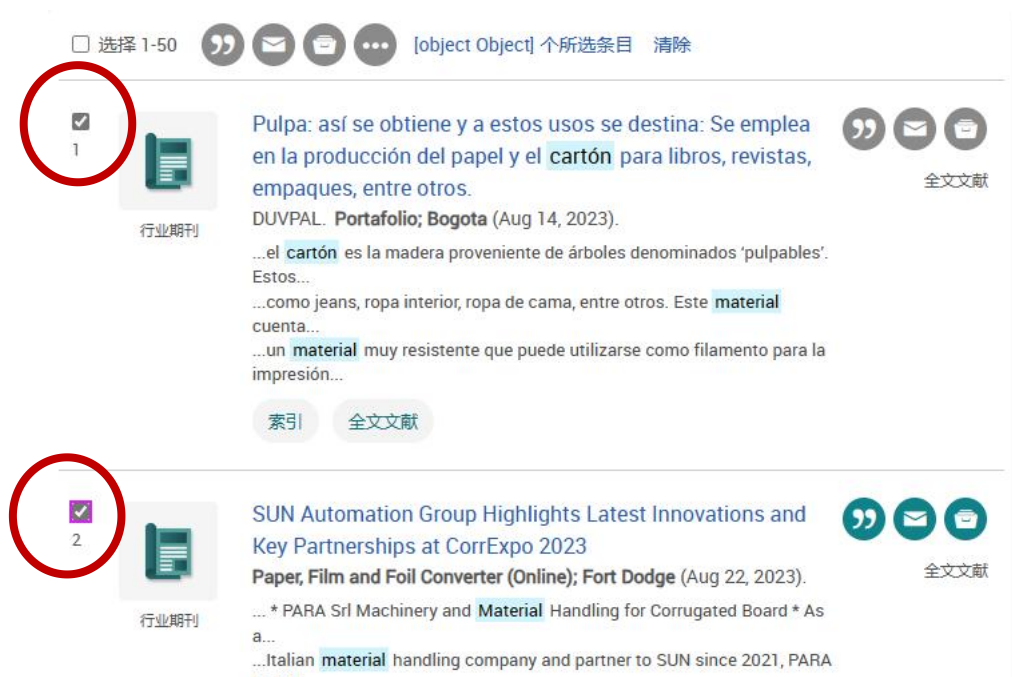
选择 1-50 [object Object] 个所选条目 清除

1

行业期刊

Pulpa: así se obtiene y a estos usos se destina: Se emplea en la producción del papel y el cartón para libros, revistas, empaques, entre otros.

全文文献

DUVPAL. Portafolio; Bogota (Aug 14, 2023).

...el cartón es la madera proveniente de árboles denominados 'pulpables'. Estos...
...como jeans, ropa interior, ropa de cama, entre otros. Este material cuenta...
...un material muy resistente que puede utilizarse como filamento para la impresión...

索引 全文文献

2

行业期刊

SUN Automation Group Highlights Latest Innovations and Key Partnerships at CorrExpo 2023

全文文献

Paper, Film and Foil Converter (Online); Fort Dodge (Aug 22, 2023).

... * PARA Srl Machinery and Material Handling for Corrugated Board * As a...
...Italian material handling company and partner to SUN since 2021, PARA